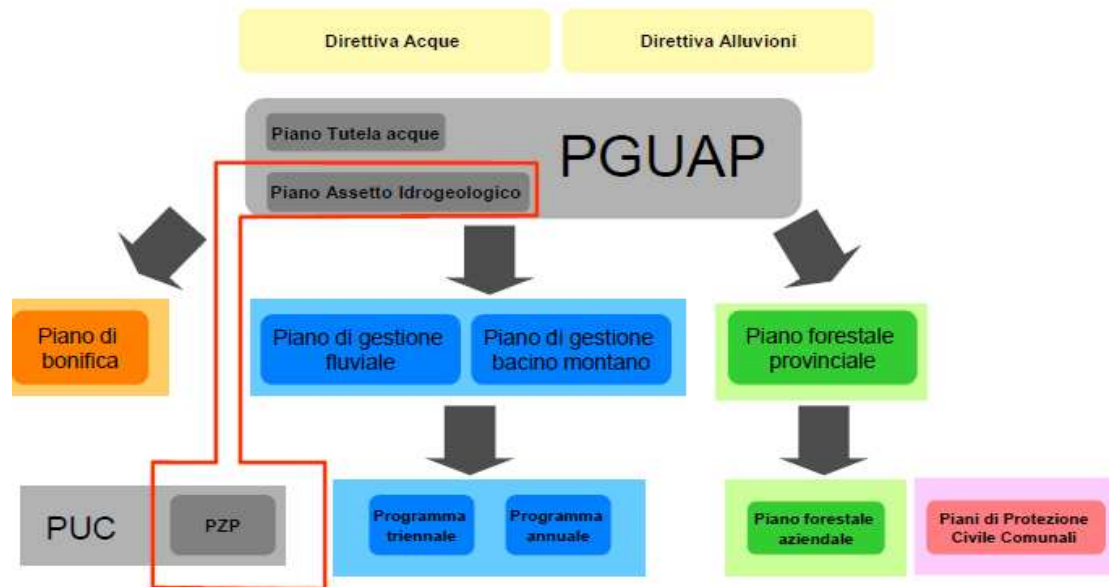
Direttiva Acque

Direttiva Alluvioni

Piano Tutela acque

Piano Assetto Idrogeologico

PGUAP

Piano di bonifica

Piano di gestione fluviale

Piano di gestione bacino montano

Piano forestale provinciale

PUC

PZP

Programma triennale

Programma annuale

Piano forestale aziendale

Piani di Protezione Civile Comunali